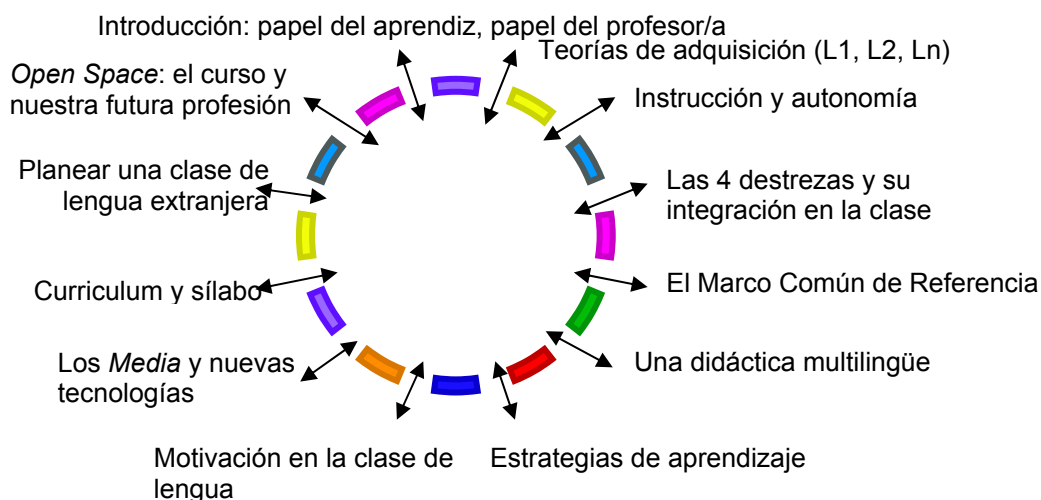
Introducción: papel del aprendiz, papel del profesor/a

Teorías de adquisición (L1, L2, Ln)

*Open Space*: el curso y nuestra futura profesión

Instrucción y autonomía

Planear una clase de lengua extranjera

Las 4 destrezas y su integración en la clase

Curriculum y sílabo

El Marco Común de Referencia

Los *Media* y nuevas tecnologías

Una didáctica multilingüe

Motivación en la clase de lengua

Estrategias de aprendizaje